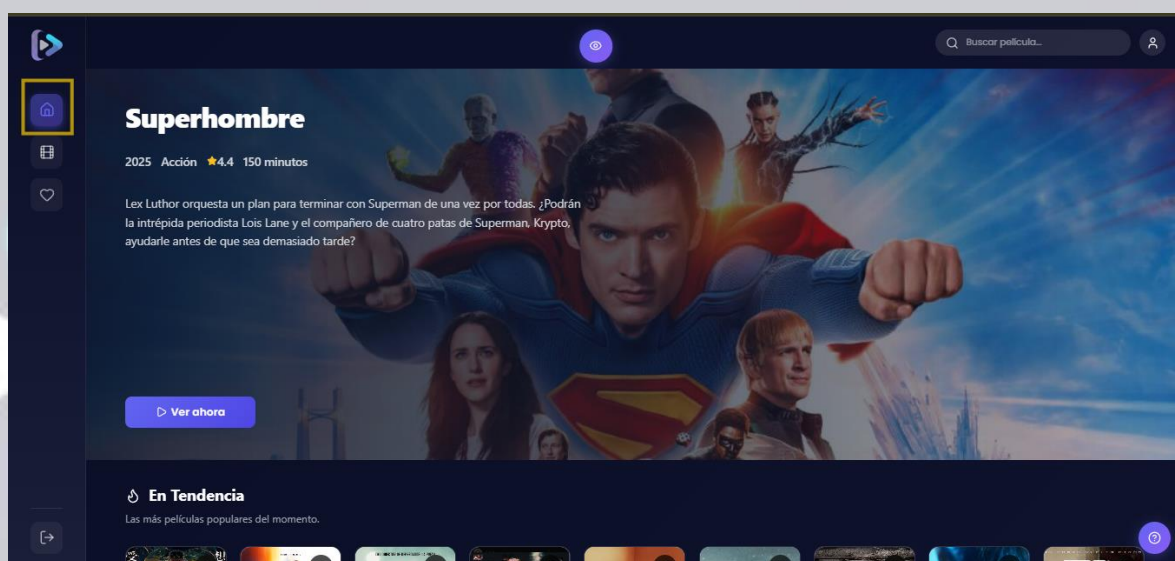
Buscar película...

Superhombre

2025 Acción 4.4 150 minutos

Lex Luthor orquesta un plan para terminar con Superman de una vez por todas. ¿Podrán la intrépida periodista Lois Lane y el compañero de cuatro patas de Superman, Krypto, ayudarle antes de que sea demasiado tarde?

Ver ahora

En Tendencia

Las más películas populares del momento.